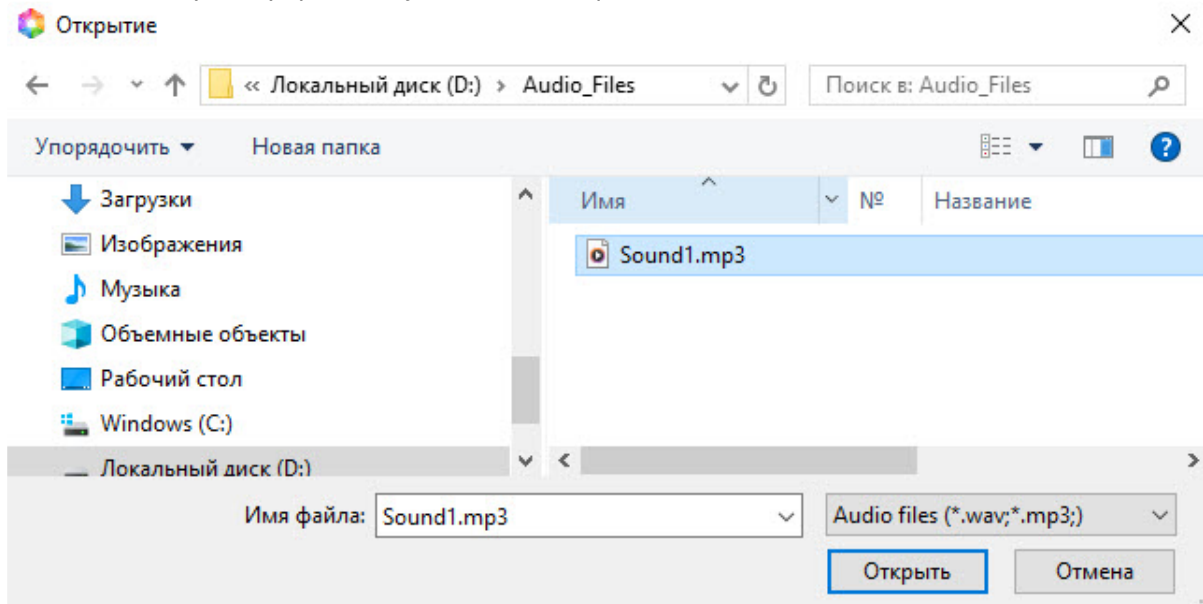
Открытие

« Локальный диск (D:) › Audio_Files

Поиск в: Audio_Files

Упорядочить ▾ Новая папка

Загрузки
Изображения
Музыка
Объемные объекты
Рабочий стол
Windows (C:)
Локальный диск (D:)

| Имя | № | Название |
|---|---|---|
| Sound1.mp3 | | |

Имя файла: Sound1.mp3

Audio files (*.wav;*.mp3;)

Открыть

Отмена